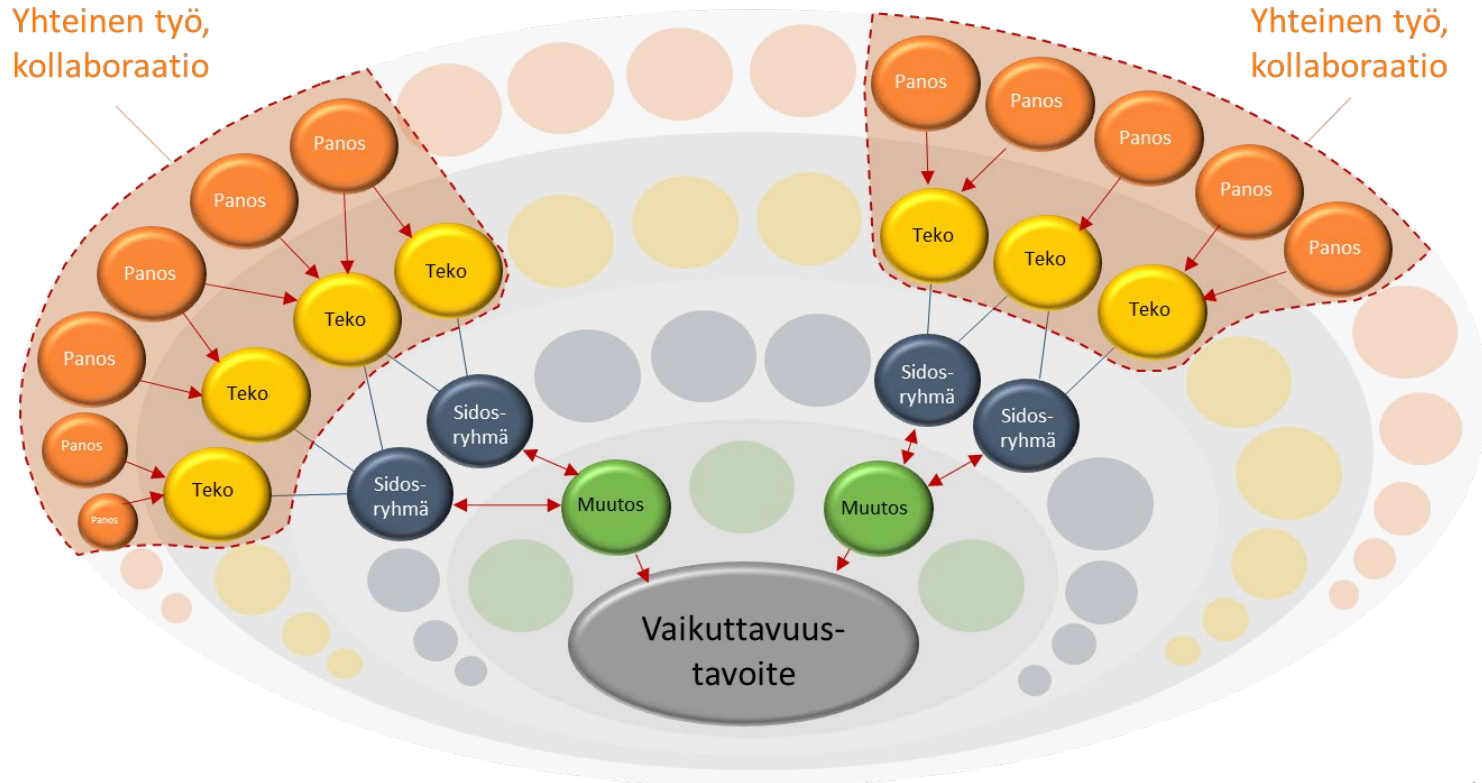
Yhteinen työ, kollaboraatio

Yhteinen työ, kollaboraatio

Panos
Panos
Panos
Panos
Panos
Panos
Teko
Teko
Teko
Teko
Sidos-ryhmä
Sidos-ryhmä
Muutos

Panos
Panos
Panos
Panos
Panos
Teko
Teko
Teko
Sidos-ryhmä
Sidos-ryhmä
Muutos

Vaikuttavuus-tavoite